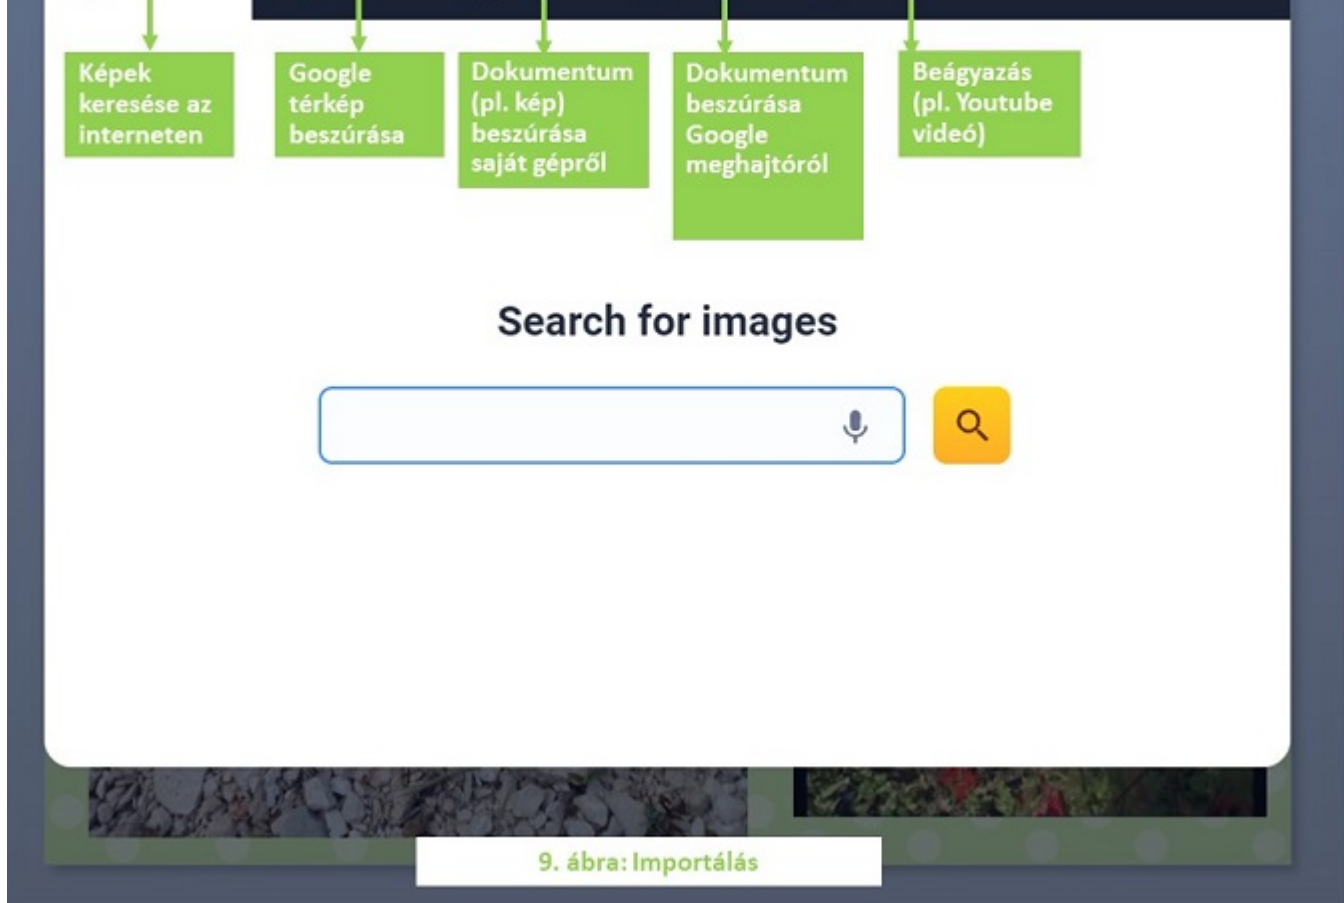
Képek keresése az interneten

Google térkép beszúrása

Dokumentum (pl. kép) beszúrása saját gépről

Dokumentum beszúrása Google meghajtóról

Beágyazás (pl. Youtube videó)

Search for images

9. ábra: Importálás